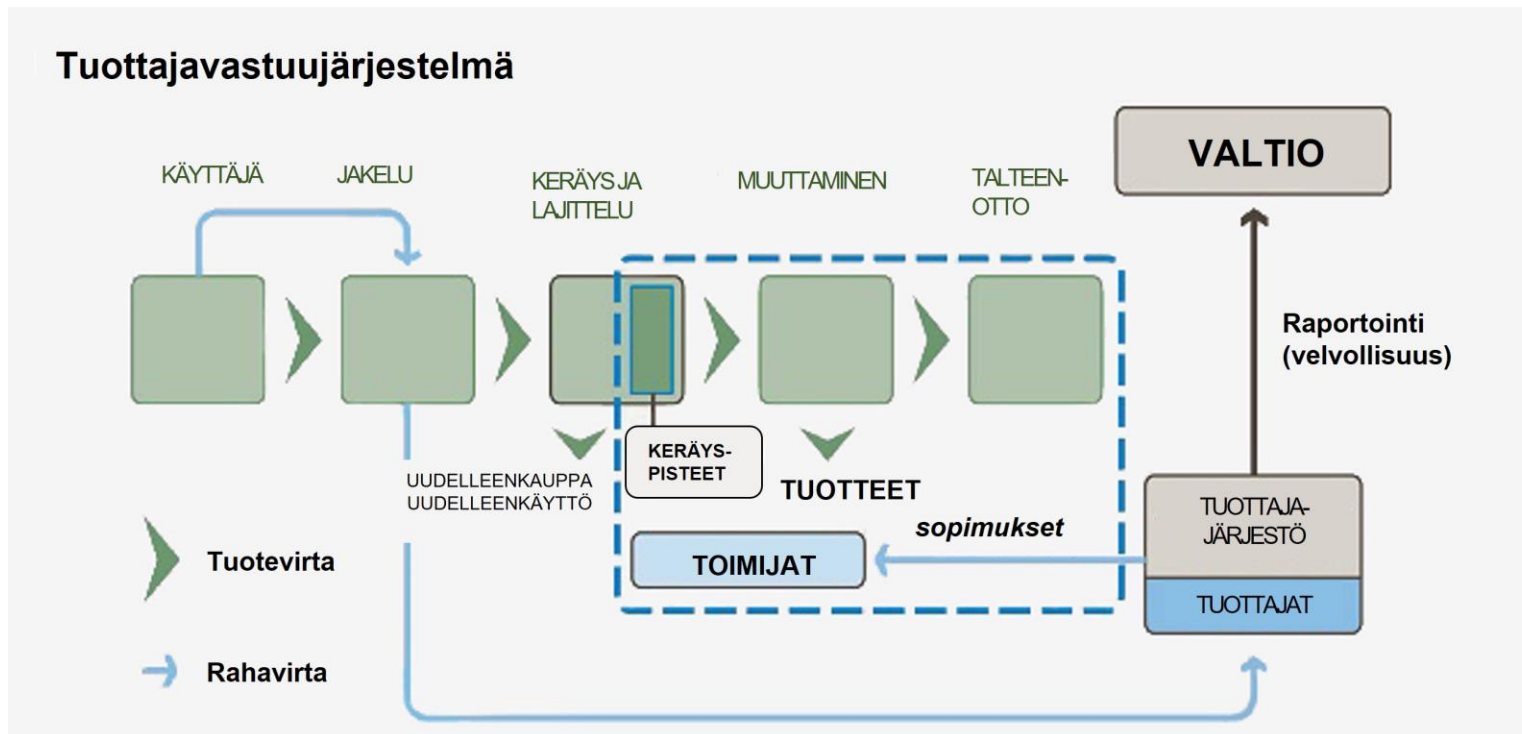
Tuottajavastuujärjestelmä

VALTIO

KÄYTTÄJÄ

JAKELU

KERÄYS JA LAJITTELU

MUUTTAMINEN

TALTEENOTTO

Raportointi (velvollisuus)

KERÄYSPISTEET

TUOTTEET

UUDELLEENKAUPPA
UUDELLEENKÄYTTÖ

sopimukset

TOIMIJAT

TUOTTAJAJÄRJESTÖ

TUOTTAJAT

Tuotevirta

Rahavirta